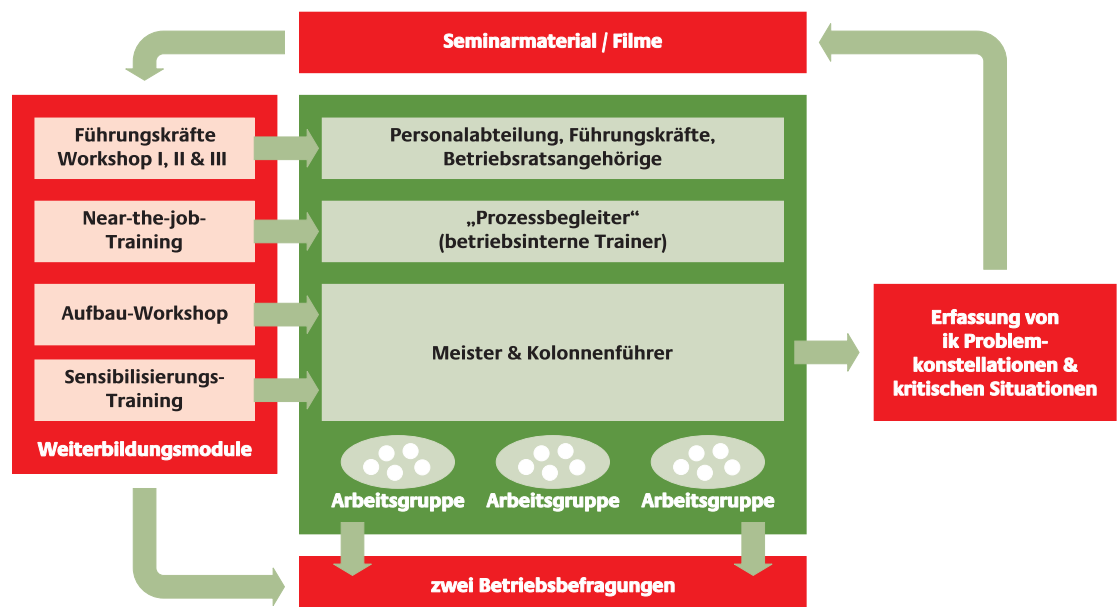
Seminarmaterial / Filme

Führungskräfte Workshop I, II & III

Near-the-job-Training

Aufbau-Workshop

Sensibilisierungs-Training

Weiterbildungsmodule

Personalabteilung, Führungskräfte, Betriebsratsangehörige

„Prozessbegleiter“ (betriebsinterne Trainer)

Meister & Kolonnenführer

Arbeitsgruppe

Arbeitsgruppe

Arbeitsgruppe

Erfassung von ik Problemkonstellationen & kritischen Situationen

zwei Betriebsbefragungen